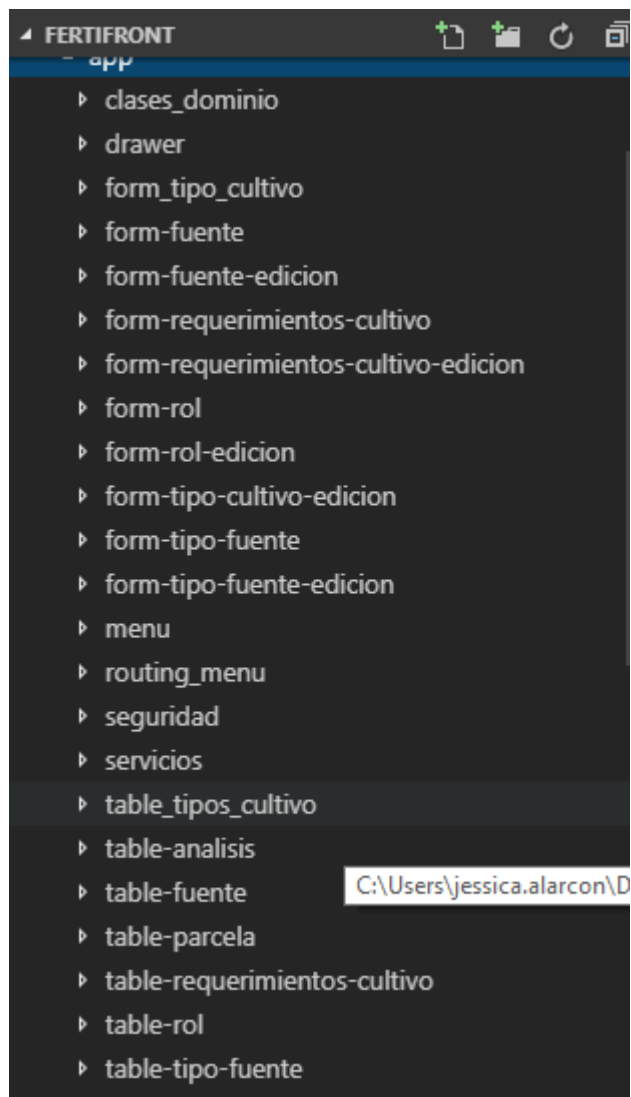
FERTIFRONT
app
clases_dominio
drawer
form_tipo_cultivo
form-fuente
form-fuente-edicion
form-requerimientos-cultivo
form-requerimientos-cultivo-edicion
form-rol
form-rol-edicion
form-tipo-cultivo-edicion
form-tipo-fuente
form-tipo-fuente-edicion
menu
routing_menu
seguridad
servicios
table_tipos_cultivo
table-analisis
table-fuente
C:\Users\jessica.alarcon\D
table-parcela
table-requerimientos-cultivo
table-rol
table-tipo-fuente